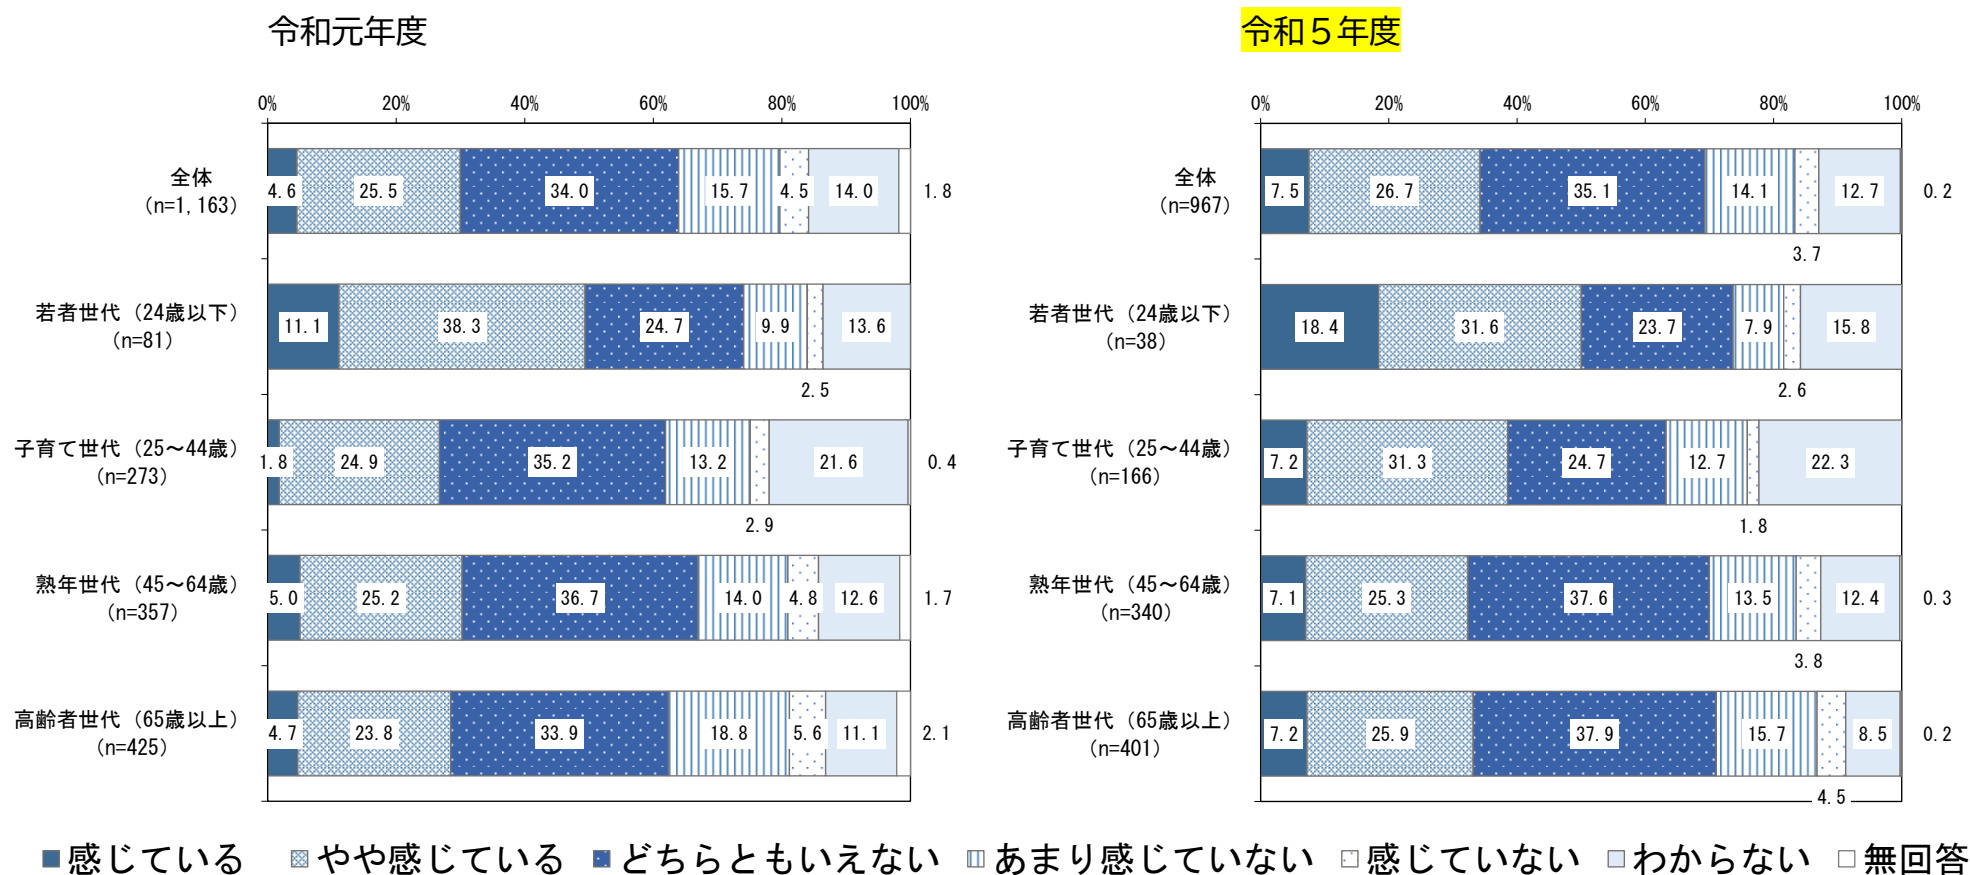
令和元年度

| | 感じている | やや感じている | どちらともいえない | あまり感じていない | 感じていない | わからない | 無回答 |
|---|---|---|---|---|---|---|---|
| 全体 (n=1, 163) | 4. 6 | 25. 5 | 34. 0 | 15. 7 | 4. 5 | 14. 0 | 1. 8 |
| 若者世代（24歳以下）(n=81) | 11. 1 | 38. 3 | 24. 7 | 9. 9 | 2. 5 | 13. 6 | |
| 子育て世代（25～44歳）(n=273) | 1. 8 | 24. 9 | 35. 2 | 13. 2 | 2. 9 | 21. 6 | 0. 4 |
| 熟年世代（45～64歳）(n=357) | 5. 0 | 25. 2 | 36. 7 | 14. 0 | 4. 8 | 12. 6 | 1. 7 |
| 高齢者世代（65歳以上）(n=425) | 4. 7 | 23. 8 | 33. 9 | 18. 8 | 5. 6 | 11. 1 | 2. 1 |

0% 20% 40% 60% 80% 100%

令和５年度

| | 感じている | やや感じている | どちらともいえない | あまり感じていない | 感じていない | わからない | 無回答 |
|---|---|---|---|---|---|---|---|
| 全体 (n=967) | 7. 5 | 26. 7 | 35. 1 | 14. 1 | 3. 7 | 12. 7 | 0. 2 |
| 若者世代（24歳以下）(n=38) | 18. 4 | 31. 6 | 23. 7 | 7. 9 | 2. 6 | 15. 8 | |
| 子育て世代（25～44歳）(n=166) | 7. 2 | 31. 3 | 24. 7 | 12. 7 | 1. 8 | 22. 3 | |
| 熟年世代（45～64歳）(n=340) | 7. 1 | 25. 3 | 37. 6 | 13. 5 | 3. 8 | 12. 4 | 0. 3 |
| 高齢者世代（65歳以上）(n=401) | 7. 2 | 25. 9 | 37. 9 | 15. 7 | 4. 5 | 8. 5 | 0. 2 |

0% 20% 40% 60% 80% 100%

■感じている ▧やや感じている ■どちらともいえない ▥あまり感じていない □感じていない □わからない □無回答